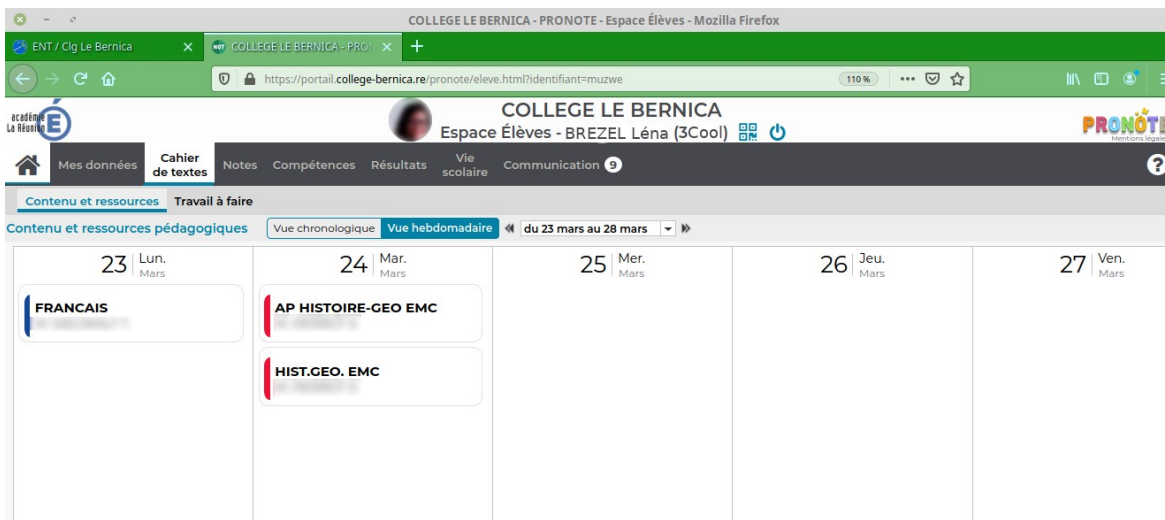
COLLEGE LE BERNICA - PRONOTE - Espace Élèves - Mozilla Firefox

ENT / Clg Le Bernica
COLLEGE LE BERNICA - PRON

https://portail.college-bernica.re/pronote/eleve.html?identifiant=muzwe
110 %

académie La Réunion

COLLEGE LE BERNICA
Espace Élèves - BREZEL Léna (3Cool)

PRONOTE
Mentions légales

Mes données
Cahier de textes
Notes
Compétences
Résultats
Vie scolaire
Communication 9

Contenu et ressources
Travail à faire

Contenu et ressources pédagogiques
Vue chronologique
Vue hebdomadaire
du 23 mars au 28 mars

23 Lun. Mars
24 Mar. Mars
25 Mer. Mars
26 Jeu. Mars
27 Ven. Mars

FRANCAIS
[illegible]

AP HISTOIRE-GEO EMC
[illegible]

HIST.GEO. EMC
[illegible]